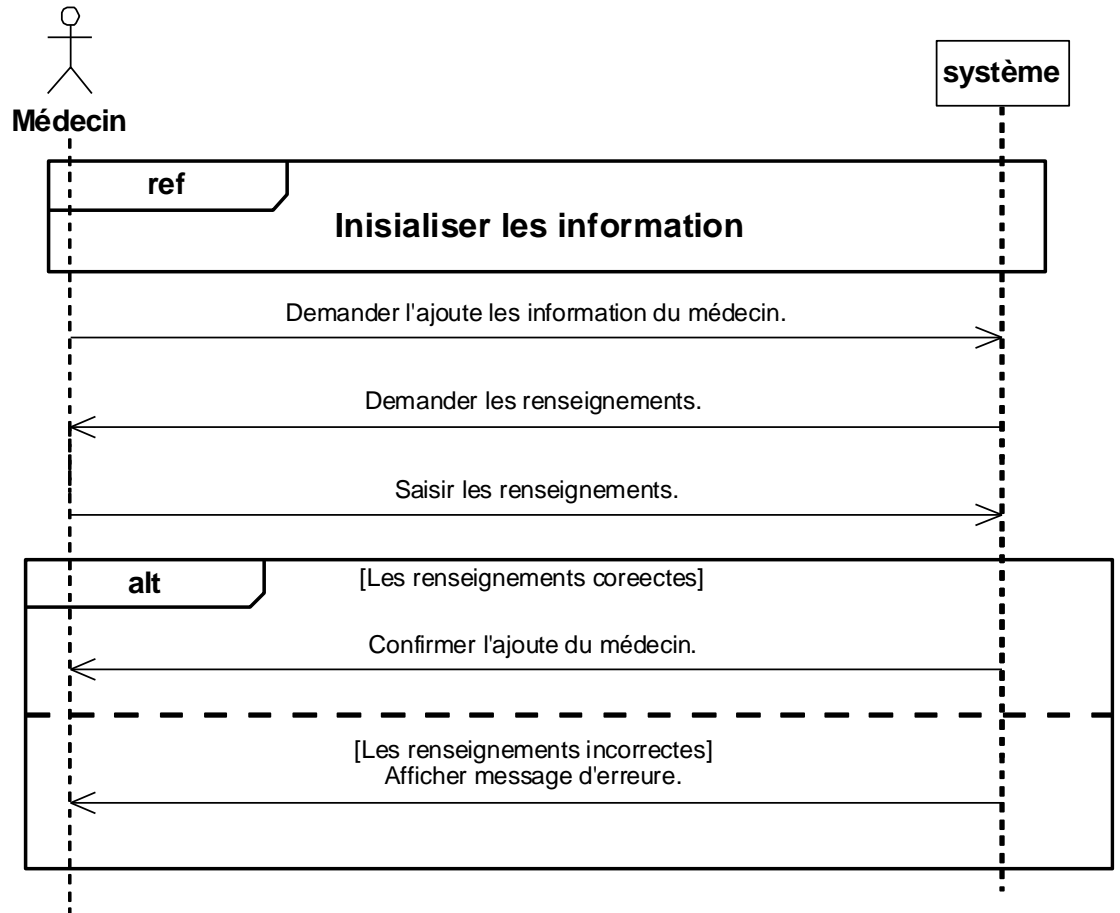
système

Médecin

ref

Inisialiser les information

Demander l'ajoute les information du médecin.

Demander les renseignements.

Saisir les renseignements.

alt

[Les renseignements coreectes]

Confirmer l'ajoute du médecin.

[Les renseignements incorrectes]
Afficher message d'erreure.